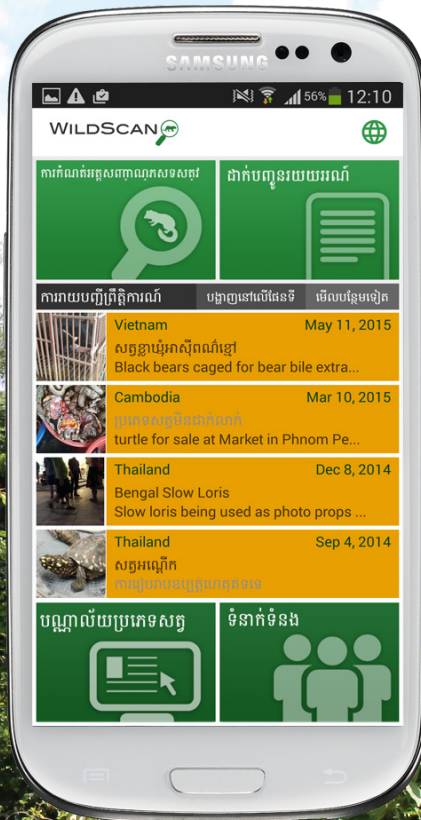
SAMSUNG

56% 12:10

WILDSCAN

ការកំណត់អត្តសញ្ញាណប្រភេទសត្វ

ដាក់បញ្ជូនរបាយការណ៍

ការរាយបញ្ជីព្រឹត្តិការណ៍ | បង្ហាញនៅលើផែនទី | មើលបន្ថែមទៀត

Vietnam May 11, 2015
សត្វខ្លាឃ្មុំអាស៊ីពណ៌ខ្មៅ
Black bears caged for bear bile extra...

Cambodia Mar 10, 2015
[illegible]
turtle for sale at Market in Phnom Pe...

Thailand Dec 8, 2014
Bengal Slow Loris
Slow loris being used as photo props ...

Thailand Sep 4, 2014
សត្វអណ្តើក
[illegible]

បណ្ណាល័យប្រភេទសត្វ

ទំនាក់ទំនង